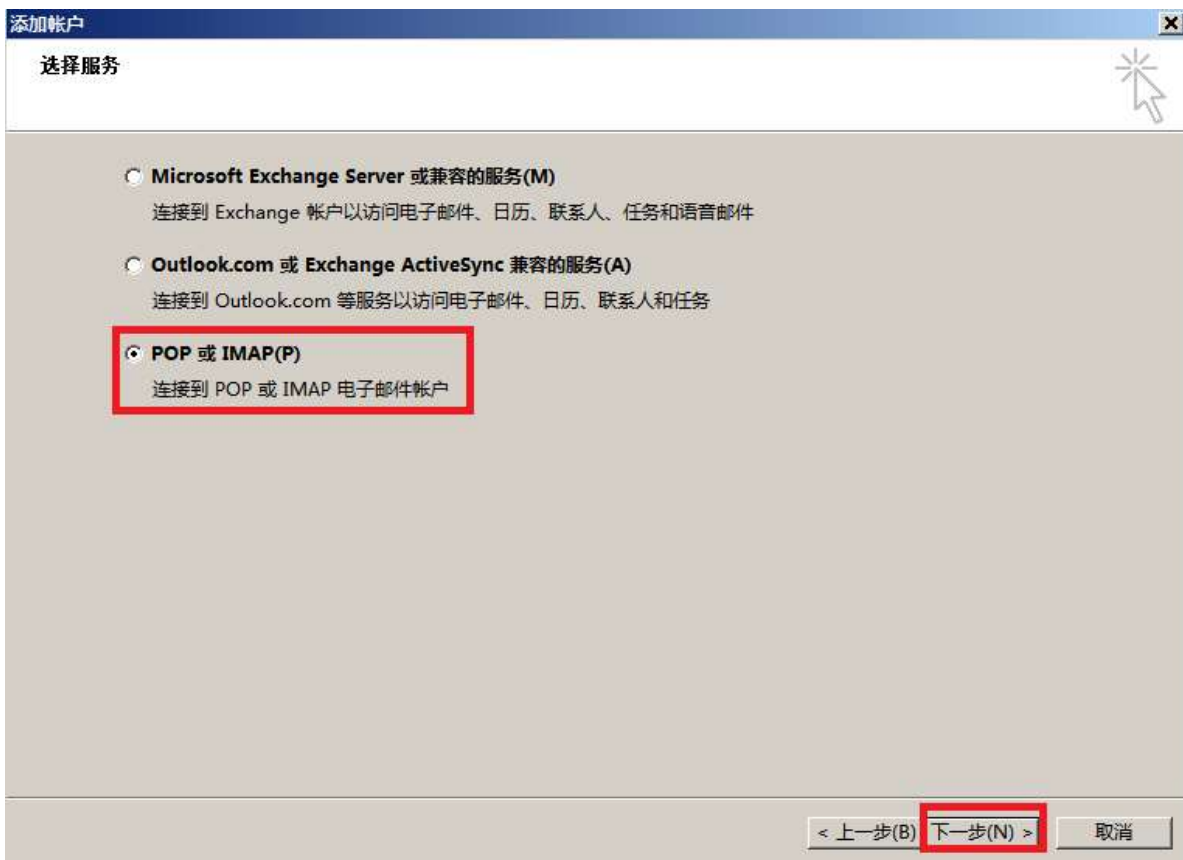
添加帐户

选择服务

Microsoft Exchange Server 或兼容的服务(M)
连接到 Exchange 帐户以访问电子邮件、日历、联系人、任务和语音邮件

Outlook.com 或 Exchange ActiveSync 兼容的服务(A)
连接到 Outlook.com 等服务以访问电子邮件、日历、联系人和任务

POP 或 IMAP(P)
连接到 POP 或 IMAP 电子邮件帐户

< 上一步(B) 下一步(N) > 取消